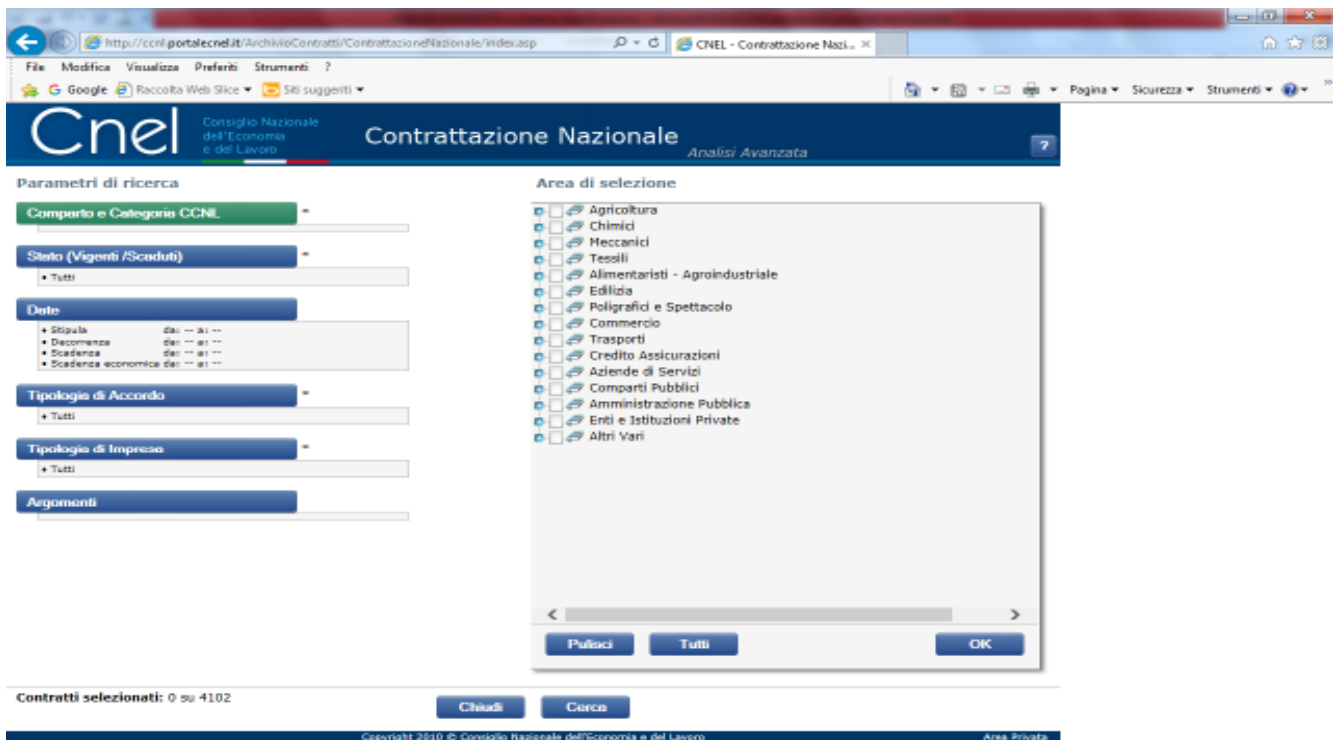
http://ccnl.portalecnel.it/ArchivioContratti/ContrattazioneNazionale/index.asp

CNEL - Contrattazione Nazi... ×

File Modifica Visualizza Preferiti Strumenti ?

Google Raccolta Web Slice ▾ Siti suggeriti ▾

Pagina ▾ Sicurezza ▾ Strumenti ▾

Cnel Consiglio Nazionale dell'Economia e del Lavoro

Contrattazione Nazionale

Analisi Avanzata

?

Parametri di ricerca

Comparto e Categoria CCNL

Stato (Vigenti /Scaduti)

• Tutti

Date

• Stipula da: -- a: --
• Decorrenza da: -- a: --
• Scadenza da: -- a: --
• Scadenza economica da: -- a: --

Tipologia di Accordo

• Tutti

Tipologia di Impresa

• Tutti

Argomenti

Area di selezione

Agricoltura
Chimici
Meccanici
Tessili
Alimentaristi - Agroindustriale
Edilizia
Poligrafici e Spettacolo
Commercio
Trasporti
Credito Assicurazioni
Aziende di Servizi
Comparti Pubblici
Amministrazione Pubblica
Enti e Istituzioni Private
Altri Vari

Pulisci Tutti OK

Contratti selezionati: 0 su 4102

Chiudi Cerca

Copyright 2010 © Consiglio Nazionale dell'Economia e del Lavoro

Area Privata